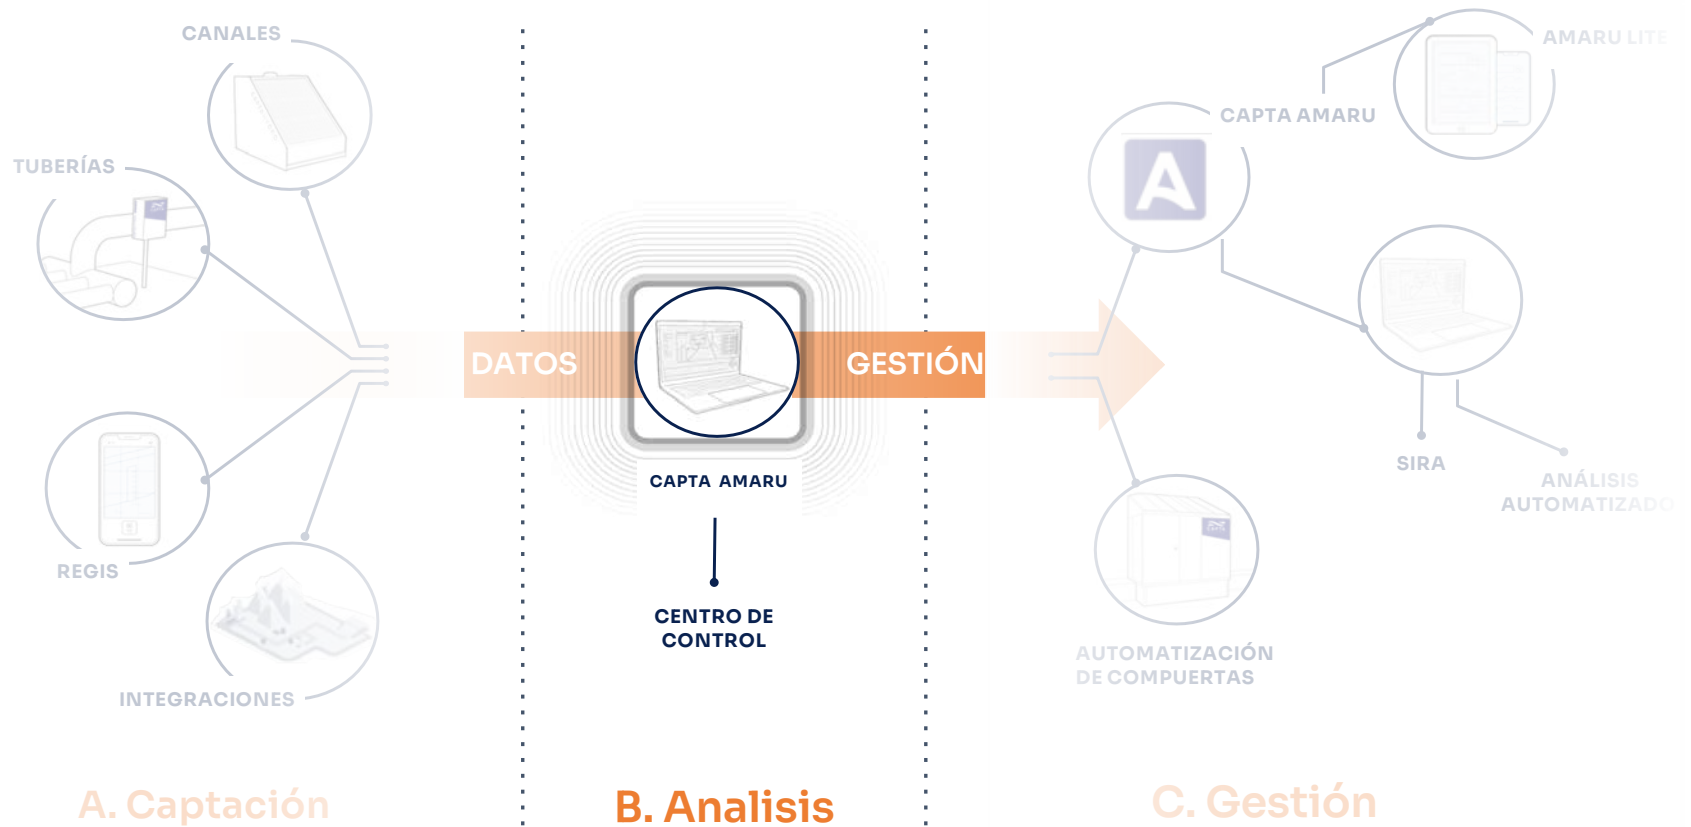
CANALES

TUBERÍAS

REGIS

INTEGRACIONES

DATOS

GESTIÓN

CAPTA AMARU

CENTRO DE CONTROL

AMARU LITE

CAPTA AMARU

SIRA

ANÁLISIS AUTOMATIZADO

AUTOMATIZACIÓN DE COMPUERTAS

A. Captación

B. Analisis

C. Gestión